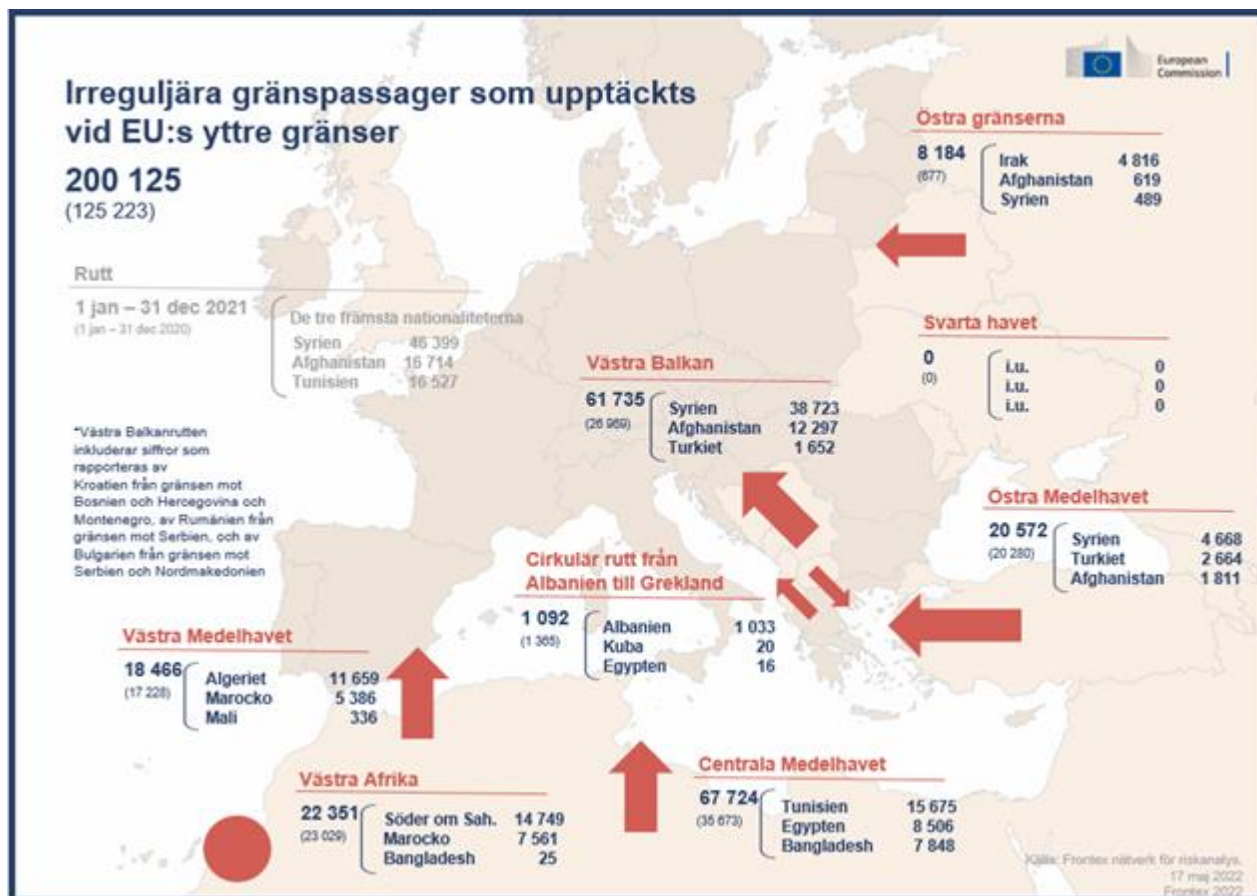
European Commission

Irreguljära gränspassager som upptäckts vid EU:s yttre gränser

200 125
(125 223)

Rutt

1 jan – 31 dec 2021
(1 jan – 31 dec 2020)

De tre främsta nationaliteterna
Syrien 46 399
Afghanistan 16 714
Tunisien 16 527

*Västra Balkanrutten inkluderar siffror som rapporteras av Kroatien från gränsen mot Bosnien och Hercegovina och Montenegro, av Rumänien från gränsen mot Serbien, och av Bulgarien från gränsen mot Serbien och Nordmakedonien

Östra gränserna
8 184
(677)
Irak 4 816
Afghanistan 619
Syrien 489

Svarta havet
0
(0)
i.u. 0
i.u. 0
i.u. 0

Västra Balkan
61 735
(26 969)
Syrien 38 723
Afghanistan 12 297
Turkiet 1 652

Östra Medelhavet
20 572
(20 280)
Syrien 4 668
Turkiet 2 664
Afghanistan 1 811

Cirkulär rutt från Albanien till Grekland
1 092
(1 365)
Albanien 1 033
Kuba 20
Egypten 16

Västra Medelhavet
18 466
(17 228)
Algeriet 11 659
Marocko 5 386
Mali 336

Västra Afrika
22 351
(23 029)
Söder om Sah. 14 749
Marocko 7 561
Bangladesh 25

Centrala Medelhavet
67 724
(35 673)
Tunisien 15 675
Egypten 8 506
Bangladesh 7 848

Källa: Frontex nätverk för riskanalys, 17 maj 2022
Frontex 2022